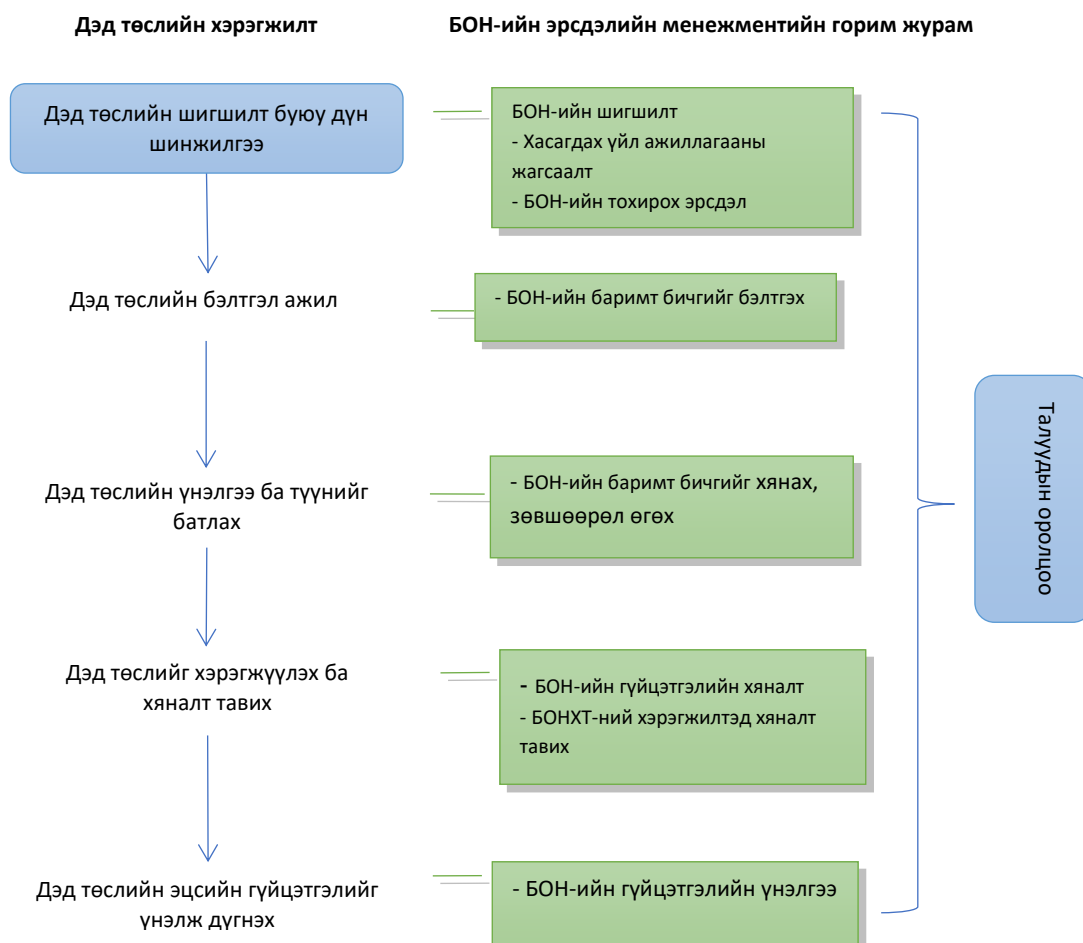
Дэд төслийн хэрэгжилт

БОН-ийн эрсдэлийн менежментийн горим журам

Дэд төслийн шигшилт буюу дүн шинжилгээ

БОН-ийн шигшилт
- Хасагдах үйл ажиллагааны жагсаалт
- БОН-ийн тохирох эрсдэл

Дэд төслийн бэлтгэл ажил

- БОН-ийн баримт бичгийг бэлтгэх

Дэд төслийн үнэлгээ ба түүнийг батлах

- БОН-ийн баримт бичгийг хянах, зөвшөөрөл өгөх

Дэд төслийг хэрэгжүүлэх ба хяналт тавих

- БОН-ийн гүйцэтгэлийн хяналт
- БОНХТ-ний хэрэгжилтэд хяналт тавих

Дэд төслийн эцсийн гүйцэтгэлийг үнэлж дүгнэх

- БОН-ийн гүйцэтгэлийн үнэлгээ

Талуудын оролцоо